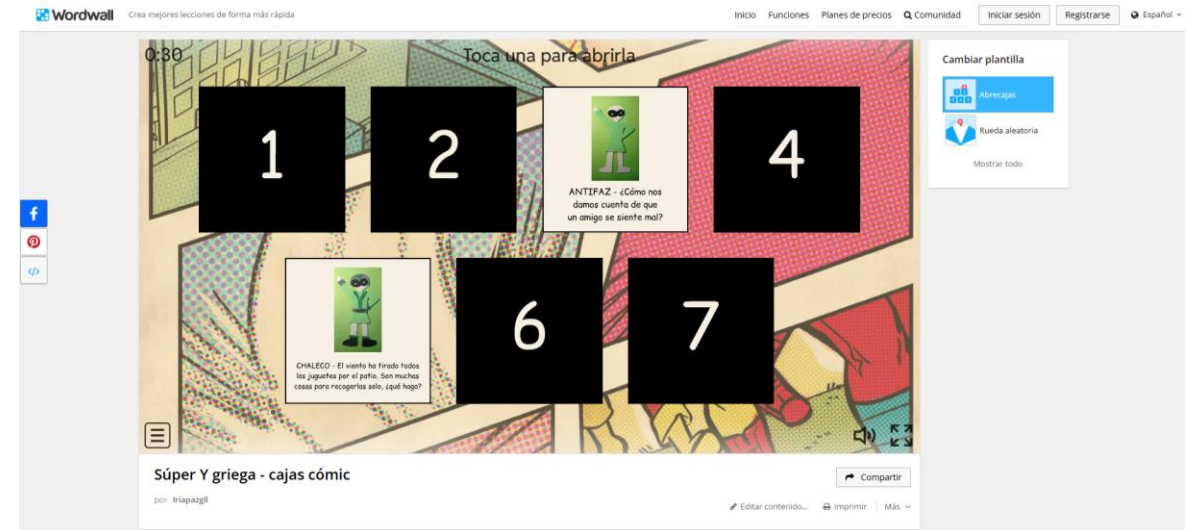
Wordwall Crea mejores lecciones de forma más rápida

Inicio Funciones Planes de precios Comunidad Iniciar sesión Registrarse Español

0:30 Toca una para abrirla

1

2

ANTIFAZ - ¿Cómo nos damos cuenta de que un amigo se siente mal?

4

CHALECO - El viento ha tirado todos los juguetes por el patio. Son muchas cosas para recogerlas solo, ¿qué hago?

6

7

Cambiar plantilla

Abrecajas

Rueda aleatoria

Mostrar todo

Súper Y griega - cajas cómic

por Iriapazgil

Compartir

Editar contenido... Imprimir Más